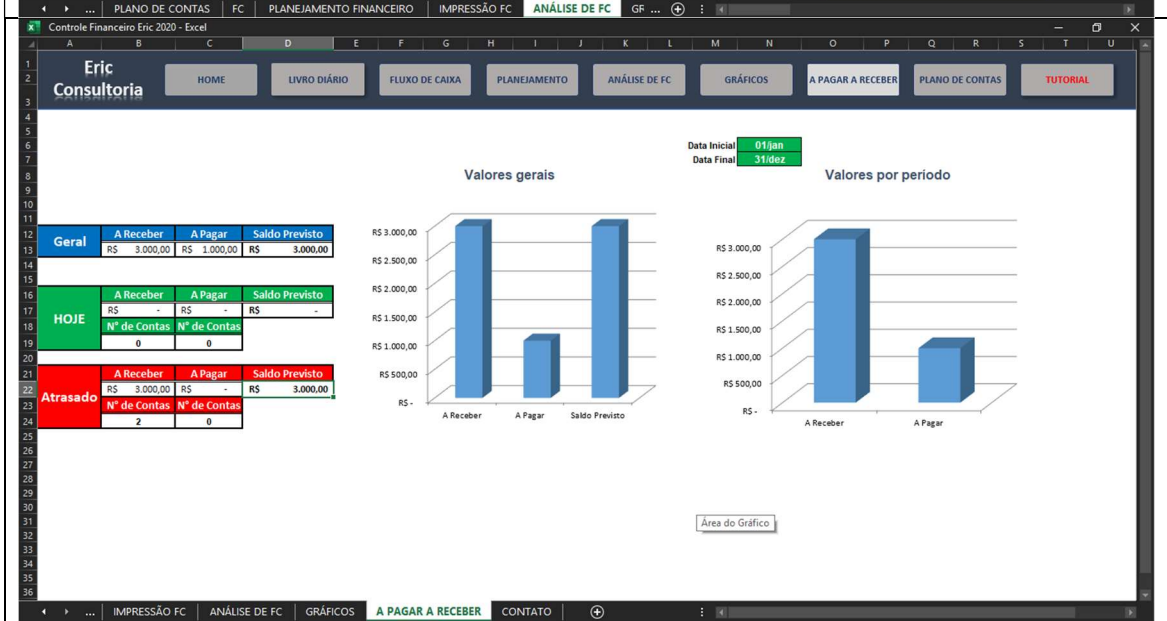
... | PLANO DE CONTAS | FC | PLANEJAMENTO FINANCEIRO | IMPRESSÃO FC | ANÁLISE DE FC | GF ...

Controle Financeiro Eric 2020 - Excel

A B C D E F G H I J K L M N O P Q R S T U

Eric Consultoria

HOME | LIVRO DIÁRIO | FLUXO DE CAIXA | PLANEJAMENTO | ANÁLISE DE FC | GRÁFICOS | A PAGAR A RECEBER | PLANO DE CONTAS | TUTORIAL

| Geral | A Receber | A Pagar | Saldo Previsto |
|---|---|---|---|
| | R$ 3.000,00 | R$ 1.000,00 | R$ 3.000,00 |

| HOJE | A Receber | A Pagar | Saldo Previsto |
|---|---|---|---|
| | R$ - | R$ - | R$ - |
| | Nº de Contas | Nº de Contas | |
| | 0 | 0 | |

| Atrasado | A Receber | A Pagar | Saldo Previsto |
|---|---|---|---|
| | R$ 3.000,00 | R$ - | R$ 3.000,00 |
| | Nº de Contas | Nº de Contas | |
| | 2 | 0 | |

Data Inicial 01/jan
Data Final 31/dez

Valores gerais

R$ 3.000,00
R$ 2.500,00
R$ 2.000,00
R$ 1.500,00
R$ 1.000,00
R$ 500,00
R$ -
A Receber | A Pagar | Saldo Previsto

Valores por período

R$ 3.000,00
R$ 2.500,00
R$ 2.000,00
R$ 1.500,00
R$ 1.000,00
R$ 500,00
R$ -
A Receber | A Pagar

Área do Gráfico

... | IMPRESSÃO FC | ANÁLISE DE FC | GRÁFICOS | A PAGAR A RECEBER | CONTATO